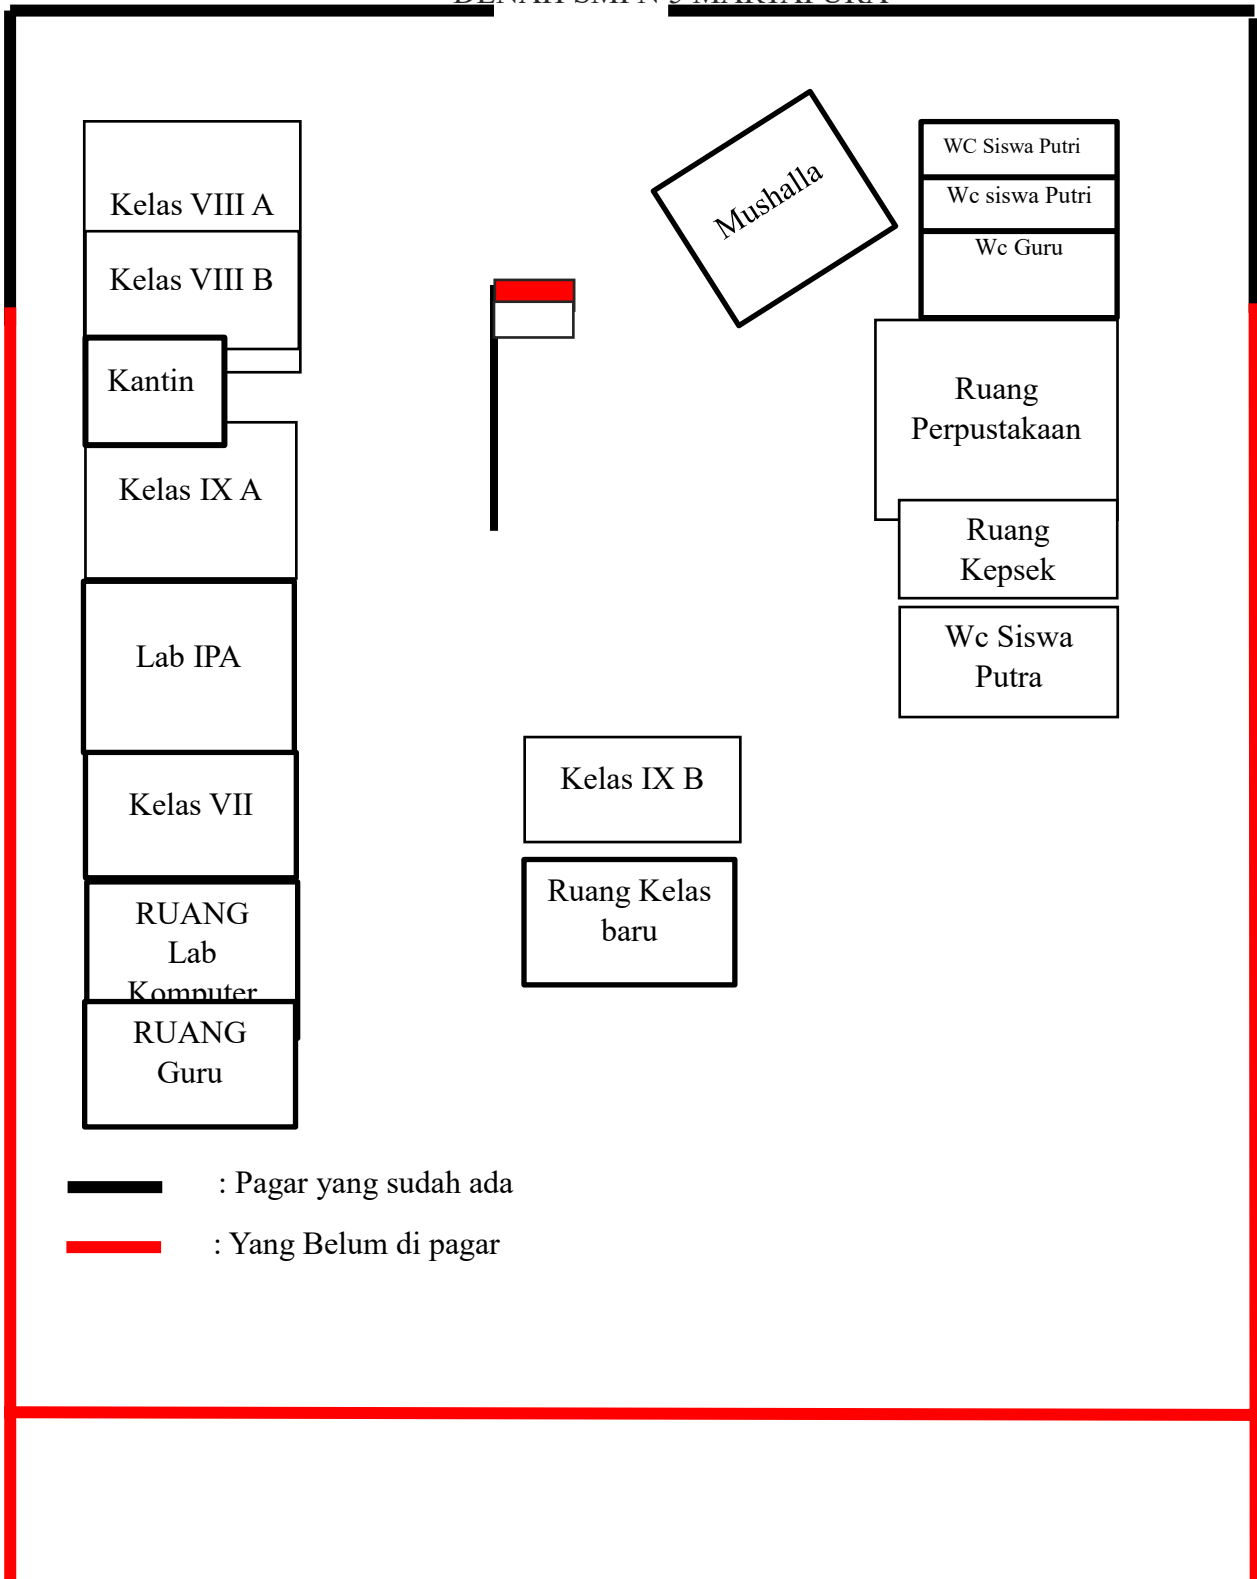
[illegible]

Kelas VIII A

Kelas VIII B

Kantin

Kelas IX A

Lab IPA

Kelas VII

RUANG Lab Komputer

RUANG Guru

Mushalla

WC Siswa Putri

Wc siswa Putri

Wc Guru

Ruang Perpustakaan

Ruang Kepsek

Wc Siswa Putra

Kelas IX B

Ruang Kelas baru

: Pagar yang sudah ada

: Yang Belum di pagar